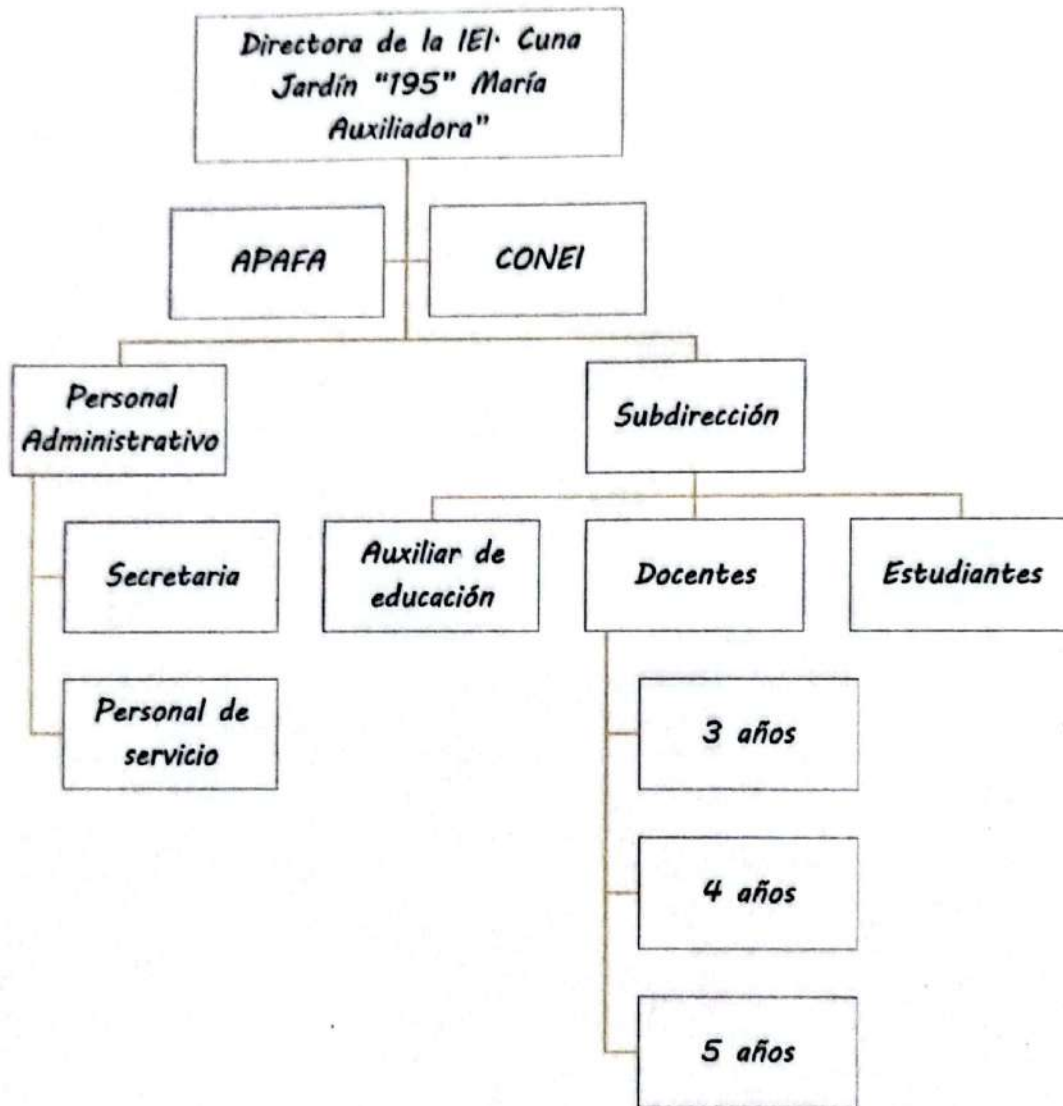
Directora de la IEI· Cuna Jardín "195" María Auxiliadora"

APAFA

CONEI

Personal Administrativo

Subdirección

Secretaria

Personal de servicio

Auxiliar de educación

Docentes

Estudiantes

3 años

4 años

5 años